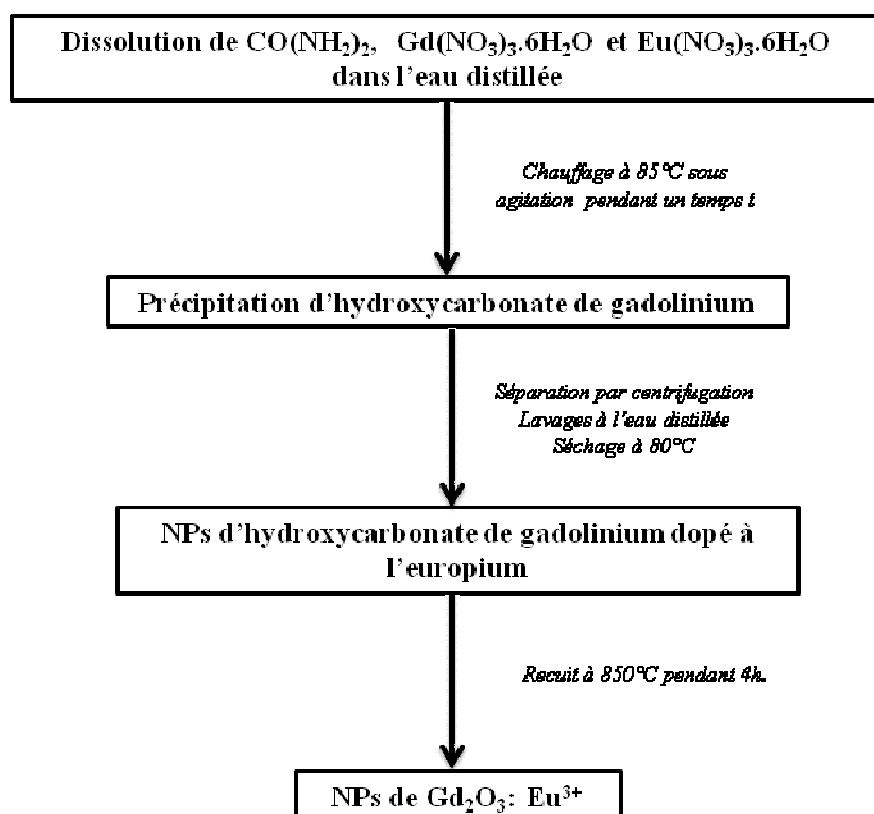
Dissolution de $CO(NH_2)_2$, $Gd(NO_3)_3.6H_2O$ et $Eu(NO_3)_3.6H_2O$ dans l'eau distillée

Chauffage à 85°C sous agitation pendant un temps t

Précipitation d'hydroxycarbonate de gadolinium

Séparation par centrifugation
Lavages à l'eau distillée
Séchage à 80°C

NPs d'hydroxycarbonate de gadolinium dopé à l'europium

Recuit à 850°C pendant 4h.

NPs de $Gd_2O_3$: $Eu^{3+}$